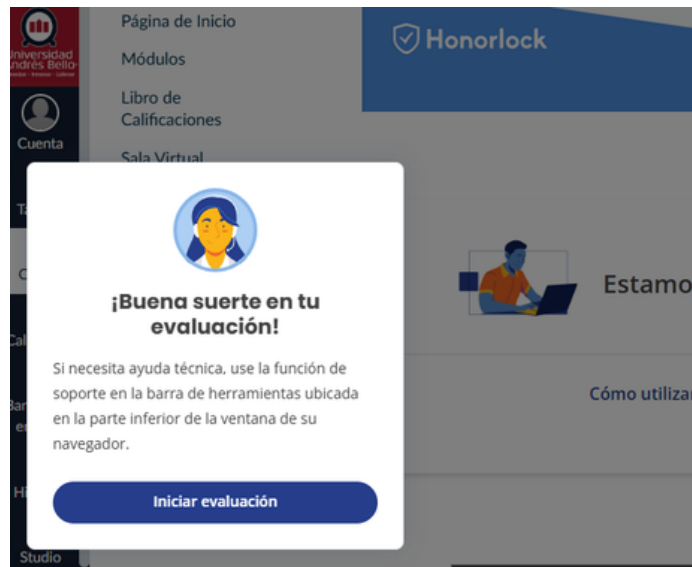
Universidad Andrés Bello

Cuenta

Ta

C

Cal

Ba e

Hi

Studio

Página de Inicio

Módulos

Libro de Calificaciones

Sala Virtual

Honorlock

Estamo

Cómo utilizar

¡Buena suerte en tu evaluación!

Si necesita ayuda técnica, use la función de soporte en la barra de herramientas ubicada en la parte inferior de la ventana de su navegador.

Iniciar evaluación